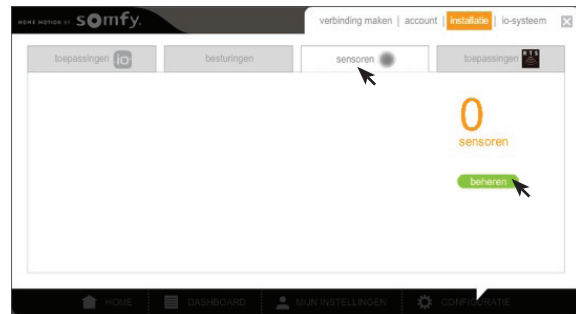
HOME MOTION BY somfy.

verbinding maken | account | installatie | io-systeem

toepassingen io

besturingen

sensoren

toepassingen

0

sensoren

beheren

HOME

DASHBOARD

MIJN INSTELLINGEN

CONFIGURATIE